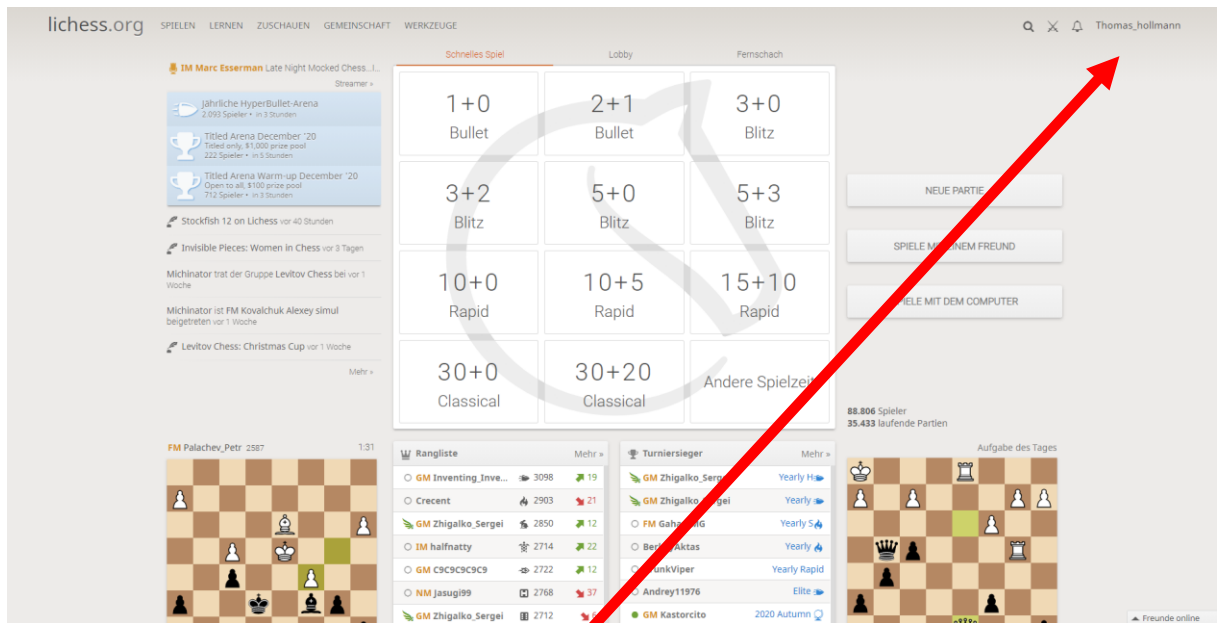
lichess.org SPIELEN LERNEN ZUSCHAUEN GEMEINSCHAFT WERKZEUGE

Thomas_hollmann

IM Marc Esserman Late Night Mocked Chess...I...

Streamer »

Jährliche HyperBullet-Arena
2.093 Spieler • in 3 Stunden

Titled Arena December '20
Titled only, $1,000 prize pool
222 Spieler • in 5 Stunden

Titled Arena Warm-up December '20
Open to all, $100 prize pool
712 Spieler • in 3 Stunden

Stockfish 12 on Lichess vor 40 Stunden

Invisible Pieces: Women in Chess vor 3 Tagen

Michinator trat der Gruppe Levitov Chess bei vor 1 Woche

Michinator ist FM Kovalchuk Alexey simul beigetreten vor 1 Woche

Levitov Chess: Christmas Cup vor 1 Woche

Mehr »

Schnelles Spiel Lobby Fernschach

| 1+0 Bullet | 2+1 Bullet | 3+0 Blitz |
|---|---|---|
| 3+2 Blitz | 5+0 Blitz | 5+3 Blitz |
| 10+0 Rapid | 10+5 Rapid | 15+10 Rapid |
| 30+0 Classical | 30+20 Classical | Andere Spielzei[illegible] |

NEUE PARTIE

SPIELE M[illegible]NEM FREUND

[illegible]IELE MIT DEM COMPUTER

88.806 Spieler
35.433 laufende Partien

FM Palachev_Petr 2587 1:31

Rangliste Mehr »

| | | |
|---|---|---|
| GM Inventing_Inve... | 3098 | 19 |
| Crecent | 2903 | 21 |
| GM Zhigalko_Sergei | 2850 | 12 |
| IM halfnatty | 2714 | 22 |
| GM C9C9C9C9C9 | 2722 | 12 |
| NM Jasugi99 | 2768 | 37 |
| GM Zhigalko_Sergei | 2712 | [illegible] |

Turniersieger Mehr »

| | |
|---|---|
| GM Zhigalko_Serg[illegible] | Yearly H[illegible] |
| GM Zhigalko_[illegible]gei | Yearly |
| FM Gaha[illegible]G | Yearly S |
| Ber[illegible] Aktas | Yearly |
| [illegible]unkViper | Yearly Rapid |
| Andrey11976 | Elite |
| GM Kastorcito | 2020 Autumn |

Aufgabe des Tages

Freunde online